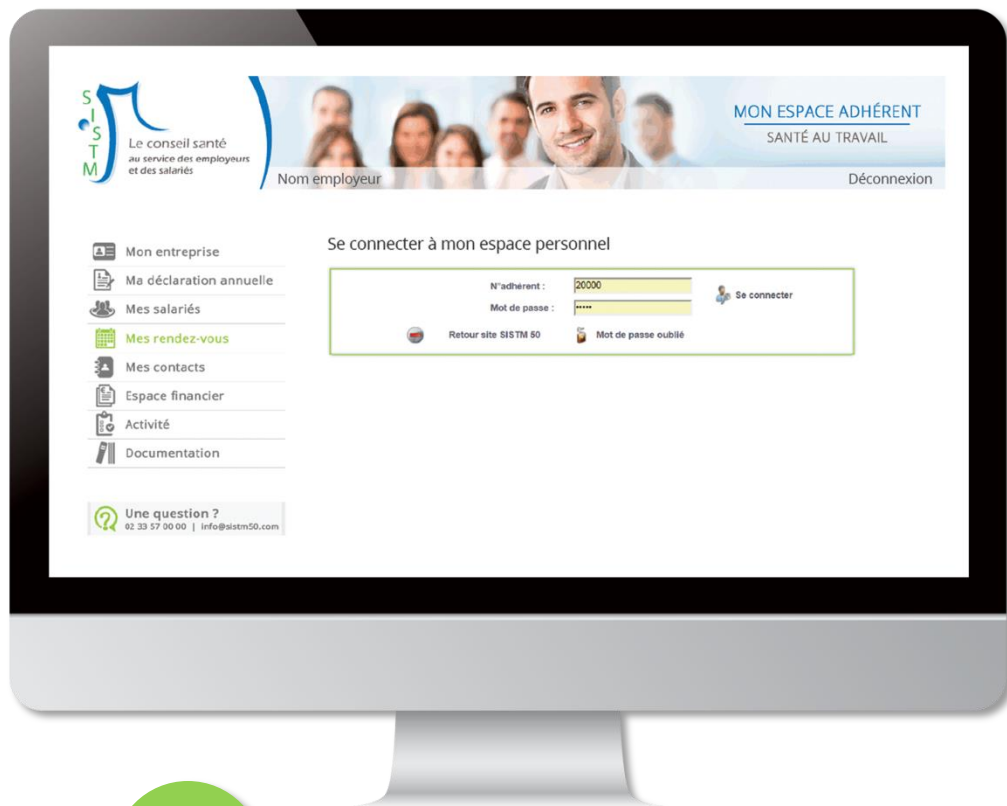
S
I
S
T
M
Le conseil santé
au service des employeurs
et des salariés

MON ESPACE ADHÉRENT
SANTÉ AU TRAVAIL

Nom employeur

Déconnexion

Mon entreprise
Ma déclaration annuelle
Mes salariés
Mes rendez-vous
Mes contacts
Espace financier
Activité
Documentation

Une question ?
02 33 57 00 00 | info@sistm50.com

Se connecter à mon espace personnel

N°adhérent : 20000
Mot de passe : •••••
Se connecter
Retour site SISTM 50
Mot de passe oublié